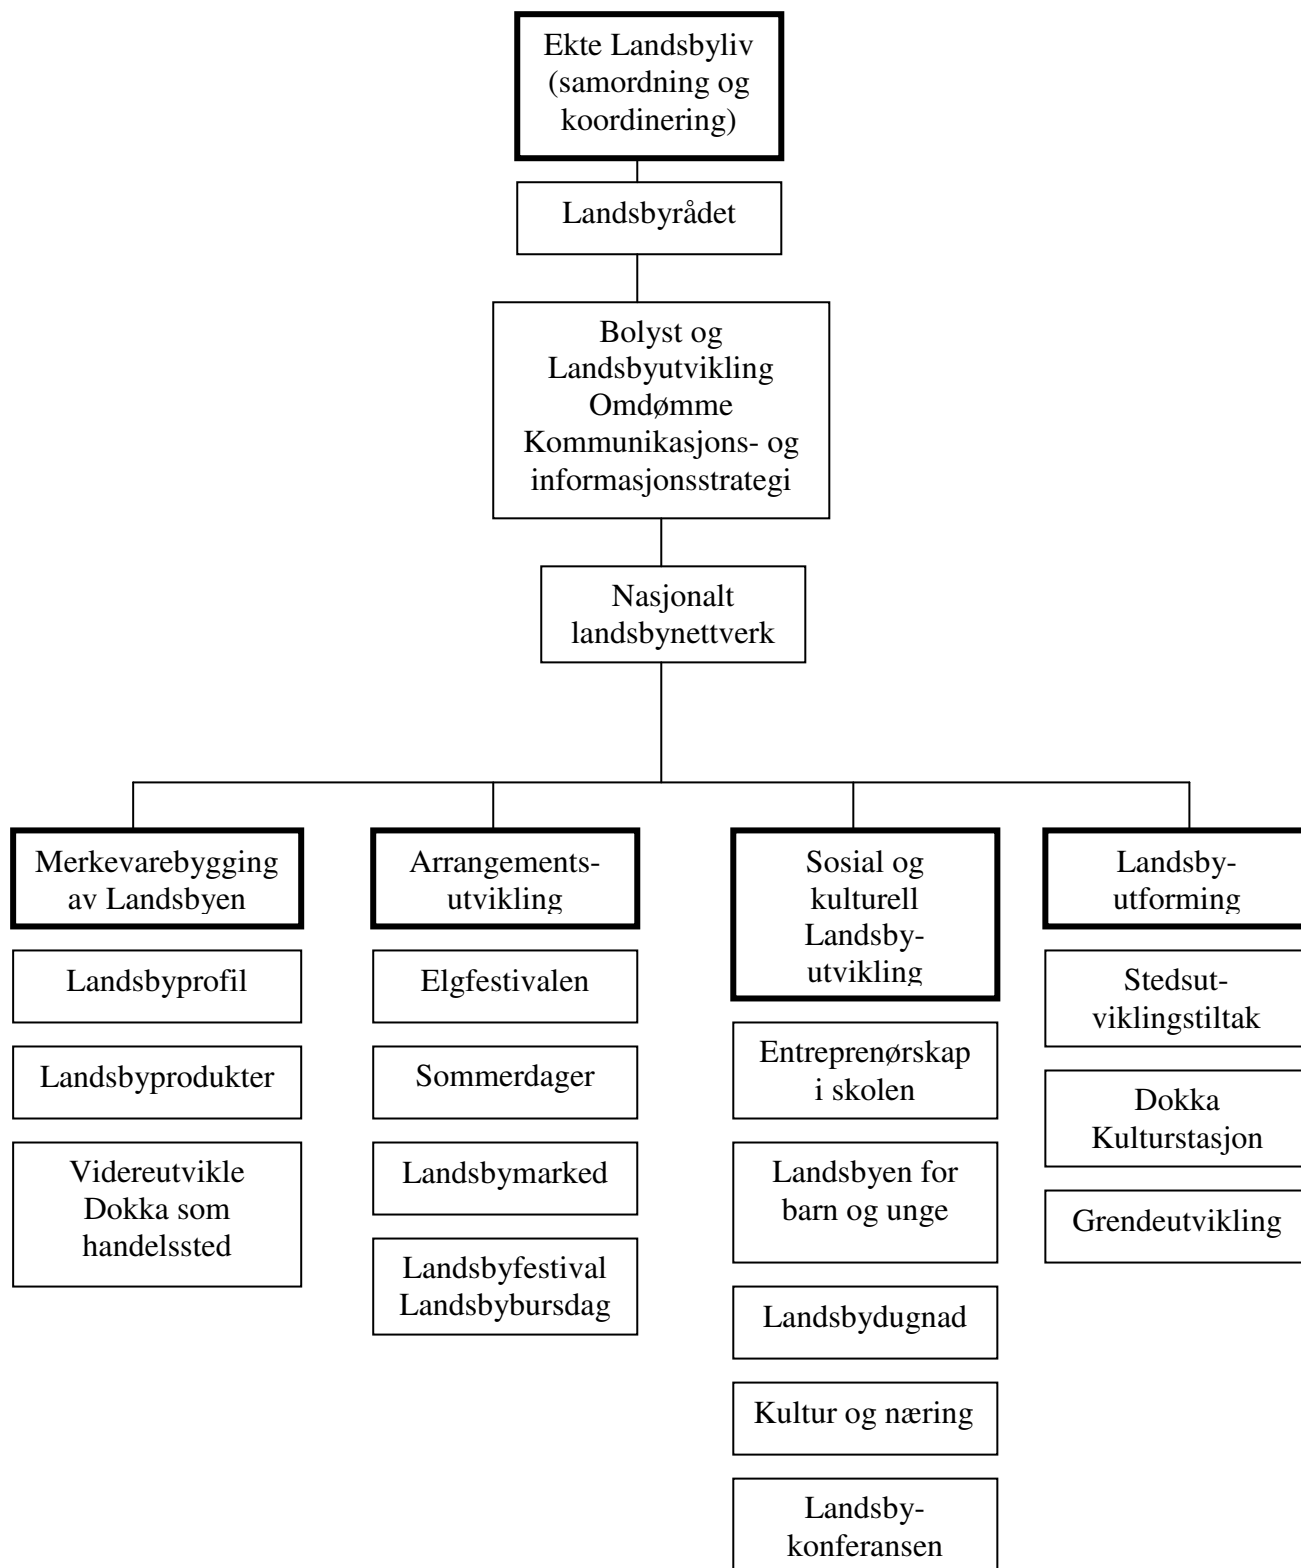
Ekte Landsbyliv (samordning og koordinering)

Landsbyrådet

Bolyst og Landsbyutvikling Omdømme Kommunikasjons- og informasjonsstrategi

Nasjonalt landsbynettverk

Merkevarebygging av Landsbyen

Landsbyprofil

Landsbyprodukter

Videreutvikle Dokka som handelssted

Arrangementsutvikling

Elgfestivalen

Sommerdager

Landsbymarked

Landsbyfestival Landsbybursdag

Sosial og kulturell Landsbyutvikling

Entreprenørskap i skolen

Landsbyen for barn og unge

Landsbydugnad

Kultur og næring

Landsbykonferansen

Landsbyutforming

Stedsutviklingstiltak

Dokka Kulturstasjon

Grendeutvikling